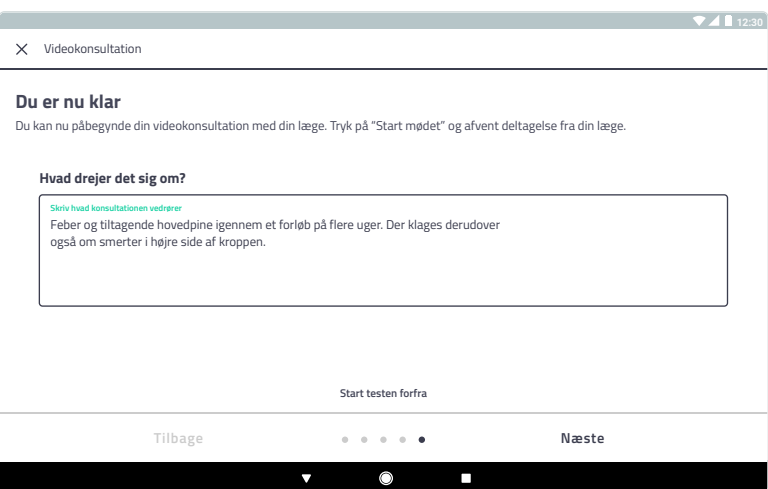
12:30

Videokonsultation

Du er nu klar

Du kan nu påbegynde din videokonsultation med din læge. Tryk på "Start mødet" og afvent deltagelse fra din læge.

Hvad drejer det sig om?

Skriv hvad konsultationen vedrører

Feber og tiltagende hovedpine igennem et forløb på flere uger. Der klages derudover også om smerter i højre side af kroppen.

Start testen forfra

Tilbage

Næste